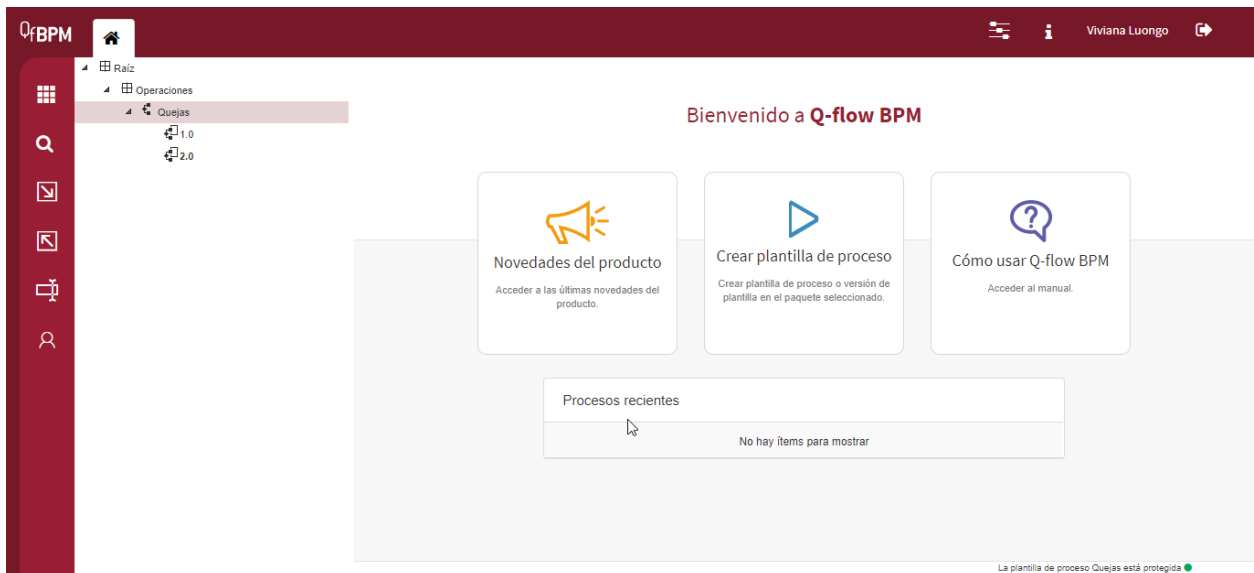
QfBPM

Viviana Luongo

Raíz
Operaciones
Quejas
1.0
2.0

Bienvenido a Q-flow BPM

Novedades del producto
Acceder a las últimas novedades del producto.

Crear plantilla de proceso
Crear plantilla de proceso o versión de plantilla en el paquete seleccionado.

Cómo usar Q-flow BPM
Acceder al manual.

Procesos recientes
No hay ítems para mostrar

La plantilla de proceso Quejas está protegida